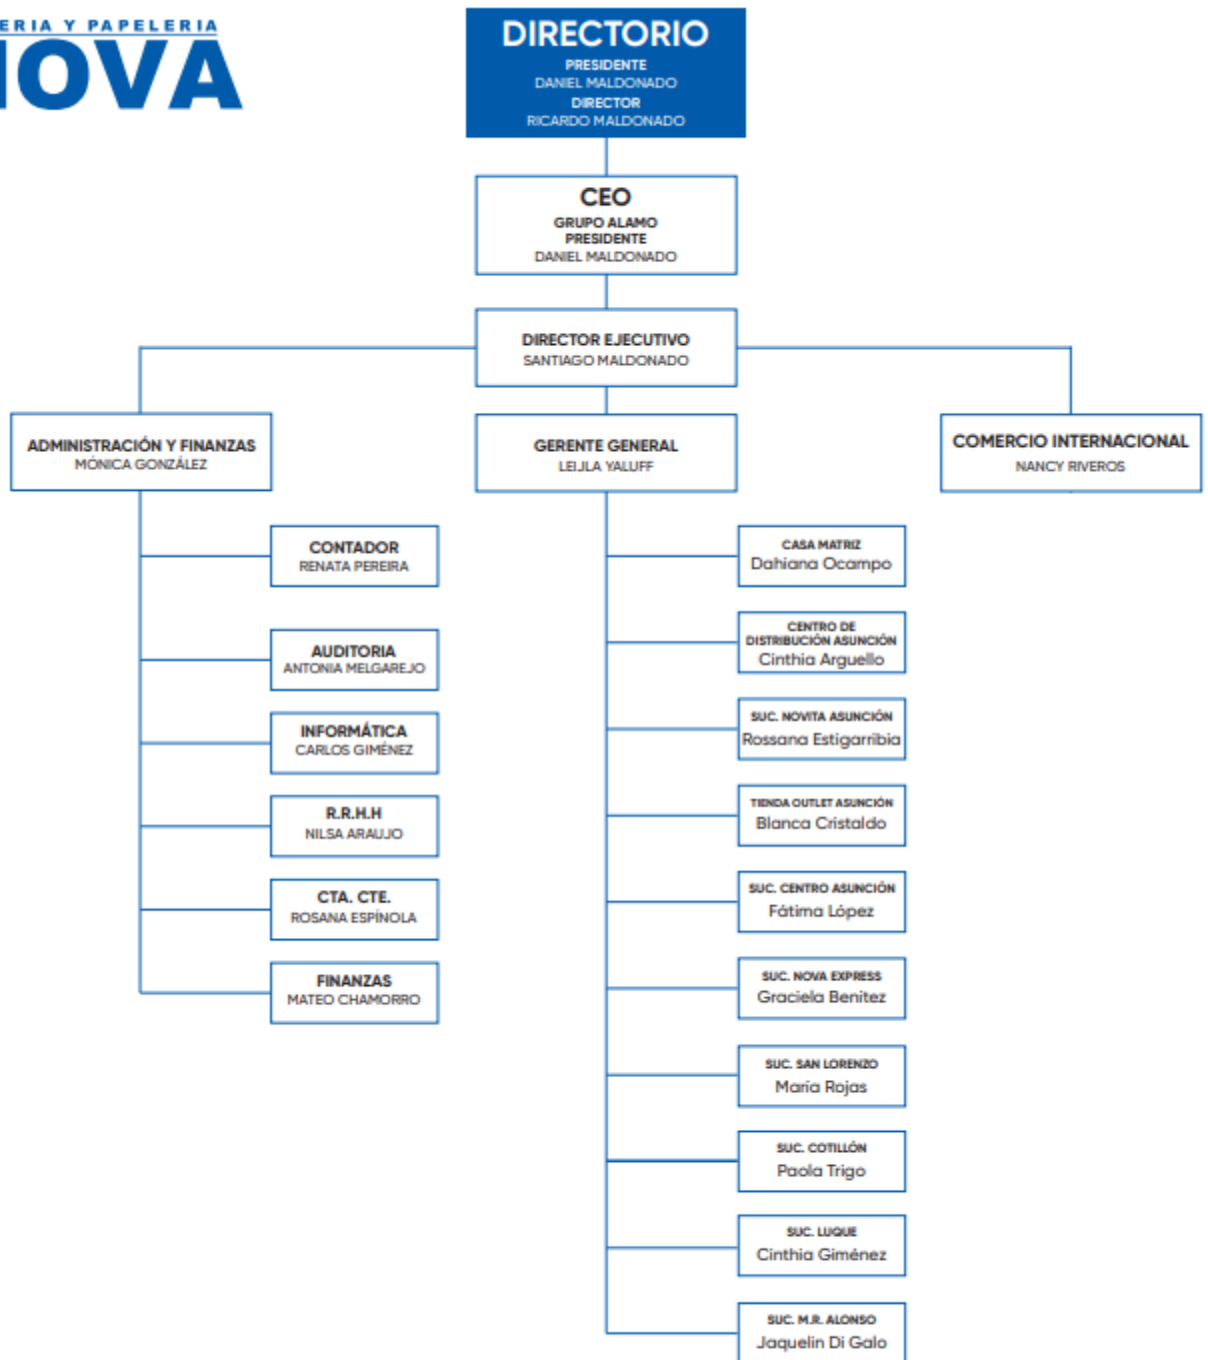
ERIA Y PAPELERIA
IOVA

DIRECTORIO
PRESIDENTE
DANIEL MALDONADO
DIRECTOR
RICARDO MALDONADO

CEO
GRUPO ALAMO
PRESIDENTE
DANIEL MALDONADO

DIRECTOR EJECUTIVO
SANTIAGO MALDONADO

ADMINISTRACIÓN Y FINANZAS
MÓNICA GONZÁLEZ

GERENTE GENERAL
LEIJLA YALUFF

COMERCIO INTERNACIONAL
NANCY RIVEROS

CONTADOR
RENATA PEREIRA

AUDITORIA
ANTONIA MELGAREJO

INFORMÁTICA
CARLOS GIMÉNEZ

R.R.H.H
NILSA ARAUJO

CTA. CTE.
ROSANA ESPÍNOLA

FINANZAS
MATEO CHAMORRO

CASA MATRIZ
Dahiana Ocampo

CENTRO DE DISTRIBUCIÓN ASUNCIÓN
Cinthia Arguello

SUC. NOVITA ASUNCIÓN
Rossana Estigarribia

TIENDA OUTLET ASUNCIÓN
Blanca Cristaldo

SUC. CENTRO ASUNCIÓN
Fátima López

SUC. NOVA EXPRESS
Graciela Benitez

SUC. SAN LORENZO
María Rojas

SUC. COTILLÓN
Paola Trigo

SUC. LUQUE
Cinthia Giménez

SUC. M.R. ALONSO
Jaquelin Di Galo